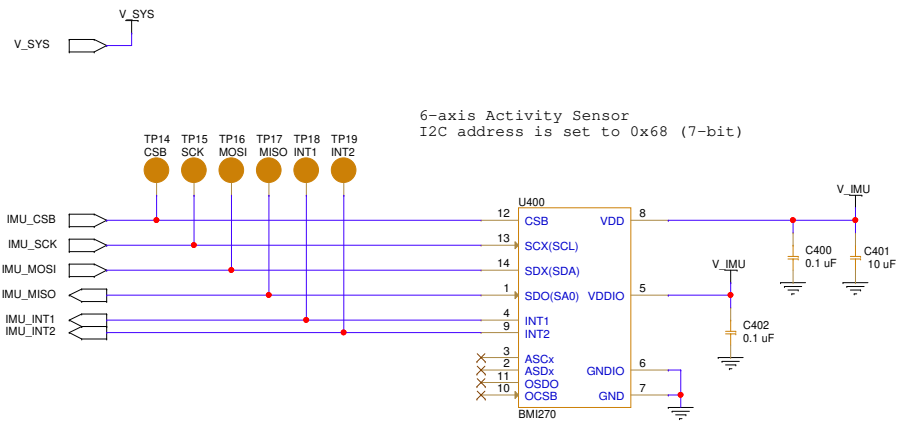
V_SYS
V_SYS

6-axis Activity Sensor
I2C address is set to 0x68 (7-bit)

TP14 CSB
TP15 SCK
TP16 MOSI
TP17 MISO
TP18 INT1
TP19 INT2

IMU_CSB
IMU_SCK
IMU_MOSI
IMU_MISO
IMU_INT1
IMU_INT2

U400
12 CSB
13 SCX(SCL)
14 SDX(SDA)
1 SDO(SA0)
4 INT1
9 INT2
3 ASCx
2 ASDx
11 OSDO
10 OCSB
VDD 8
VDDIO 5
GNDIO 6
GND 7
BMI270

V_IMU
V_IMU
C400 0.1 uF
C401 10 uF
C402 0.1 uF